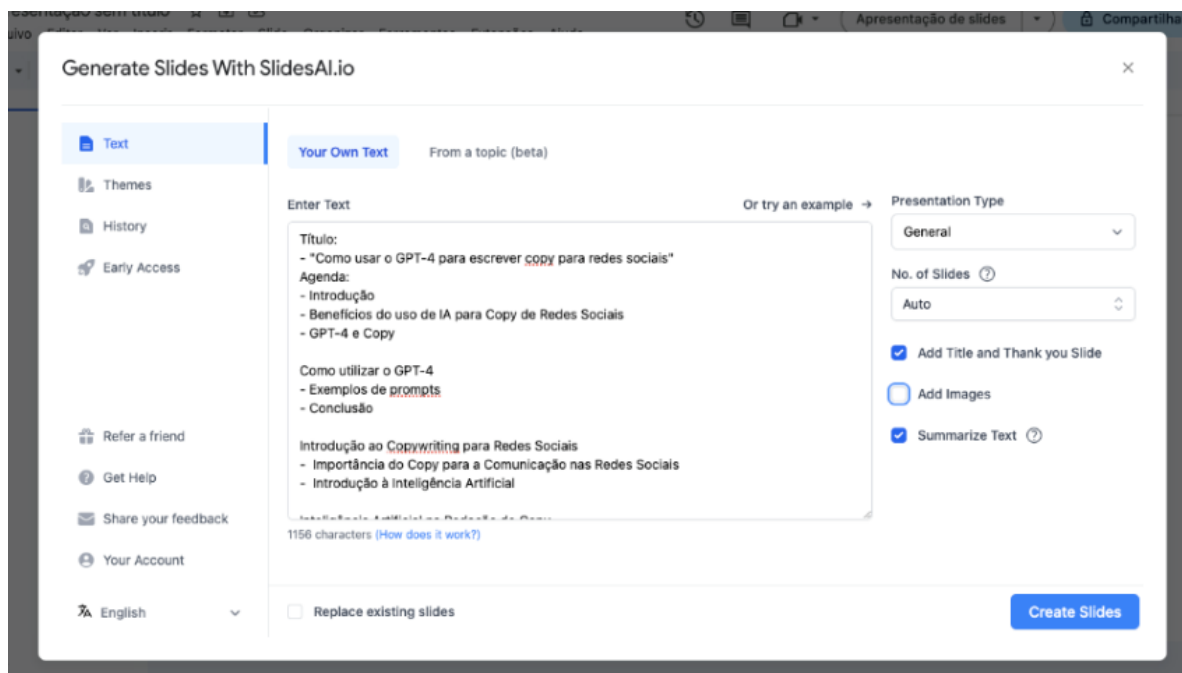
Apresentação de slides
Compartilha

Generate Slides With SlidesAI.io

×

Text
Themes
History
Early Access

Your Own Text
From a topic (beta)

Enter Text
Or try an example →

Título:
- "Como usar o GPT-4 para escrever copy para redes sociais"
Agenda:
- Introdução
- Benefícios do uso de IA para Copy de Redes Sociais
- GPT-4 e Copy

Como utilizar o GPT-4
- Exemplos de prompts
- Conclusão

Introdução ao Copywriting para Redes Sociais
- Importância do Copy para a Comunicação nas Redes Sociais
- Introdução à Inteligência Artificial

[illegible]

1156 characters (How does it work?)

Presentation Type
General

No. of Slides ?
Auto

Add Title and Thank you Slide
Add Images
Summarize Text ?

Refer a friend
Get Help
Share your feedback
Your Account

English

Replace existing slides

Create Slides